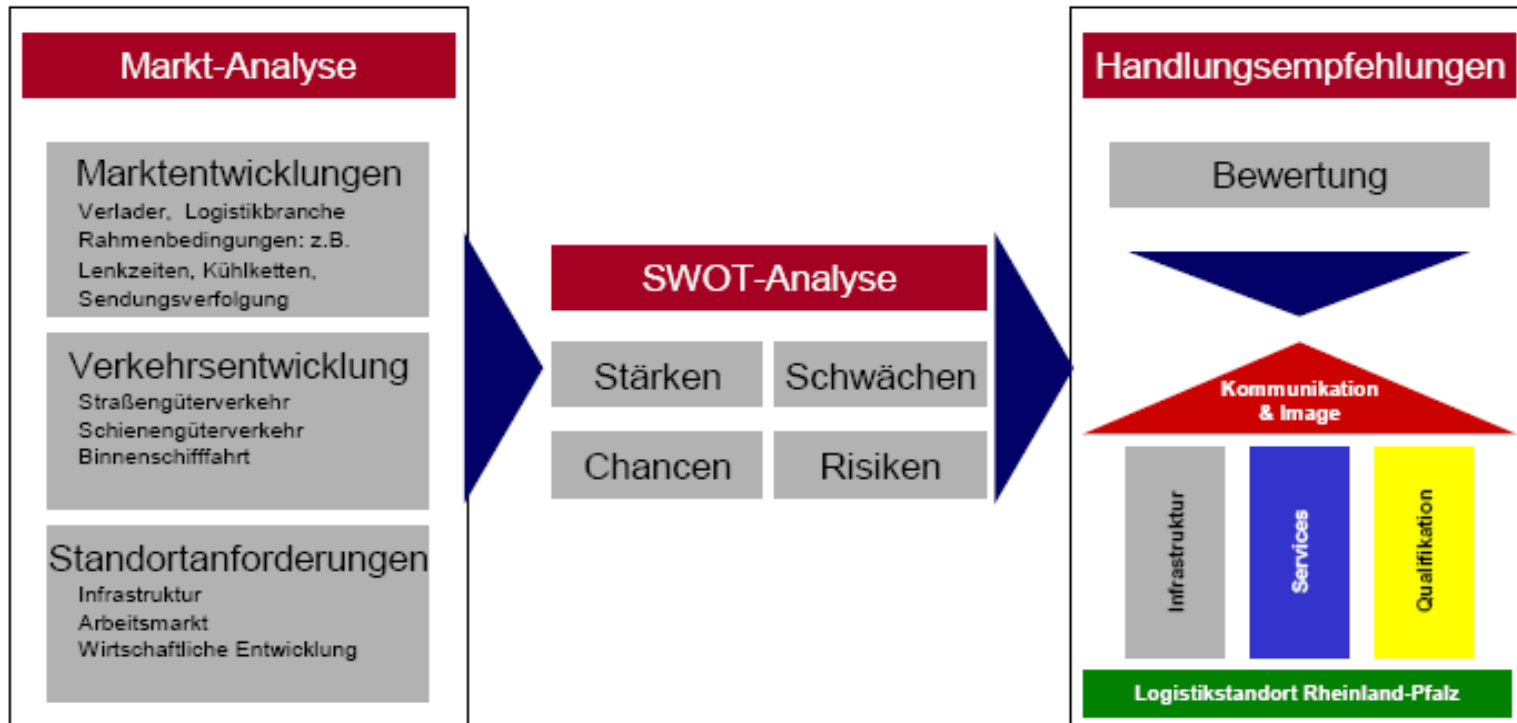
Markt-Analyse

Marktentwicklungen
Verlader, Logistikbranche
Rahmenbedingungen: z.B. Lenkzeiten, Kühlketten, Sendungsverfolgung

Verkehrsentwicklung
Straßengüterverkehr
Schienengüterverkehr
Binnenschifffahrt

Standortanforderungen
Infrastruktur
Arbeitsmarkt
Wirtschaftliche Entwicklung

SWOT-Analyse

Stärken
Schwächen
Chancen
Risiken

Handlungsempfehlungen

Bewertung

Kommunikation & Image

Infrastruktur
Services
Qualifikation

Logistikstandort Rheinland-Pfalz